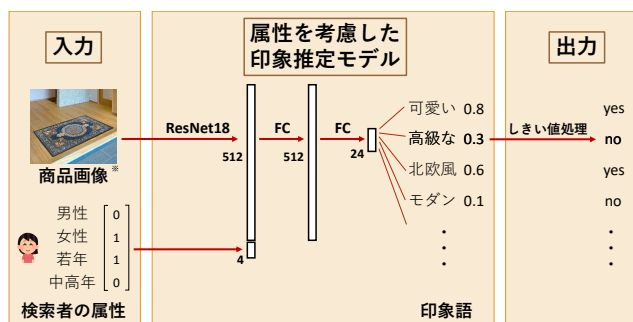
入力

属性を考慮した
印象推定モデル

出力

ResNet18

FC

FC

512

512

24

4

商品画像※

男性
女性
若年
中高年

$\begin{bmatrix} 0 \\ 1 \\ 1 \\ 0 \end{bmatrix}$

検索者の属性

可愛い 0.8
高級な 0.3
北欧風 0.6
モダン 0.1
・
・
・

印象語

しきい値処理

yes
no
yes
no
・
・
・